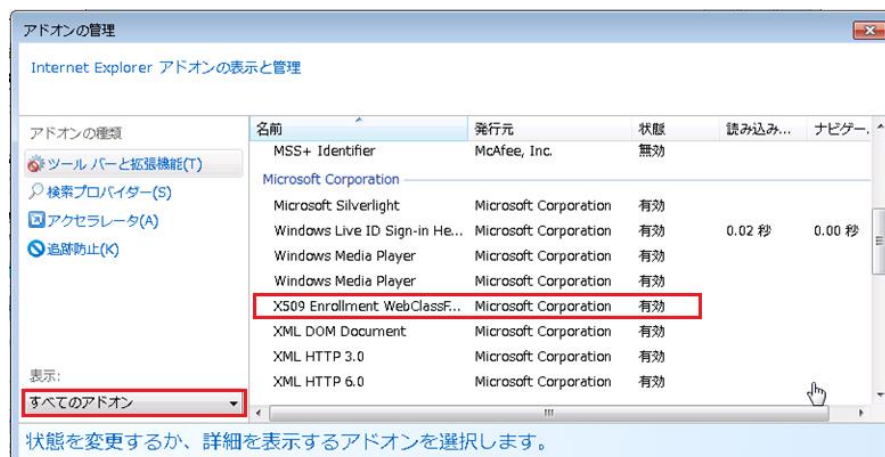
アドオンの管理

Internet Explorer アドオンの表示と管理

アドオンの種類

ツール バーと拡張機能(T)

検索プロバイダー(S)

アクセラレータ(A)

追跡防止(K)

表示:

すべてのアドオン

| 名前 | 発行元 | 状態 | 読み込み... | ナビゲー... |
|---|---|---|---|---|
| MSS+ Identifier | McAfee, Inc. | 無効 | | |
| Microsoft Corporation | | | | |
| Microsoft Silverlight | Microsoft Corporation | 有効 | | |
| Windows Live ID Sign-in He... | Microsoft Corporation | 有効 | 0.02 秒 | 0.00 秒 |
| Windows Media Player | Microsoft Corporation | 有効 | | |
| Windows Media Player | Microsoft Corporation | 有効 | | |
| X509 Enrollment WebClassF... | Microsoft Corporation | 有効 | | |
| XML DOM Document | Microsoft Corporation | 有効 | | |
| XML HTTP 3.0 | Microsoft Corporation | 有効 | | |
| XML HTTP 6.0 | Microsoft Corporation | 有効 | | |

状態を変更するか、詳細を表示するアドオンを選択します。